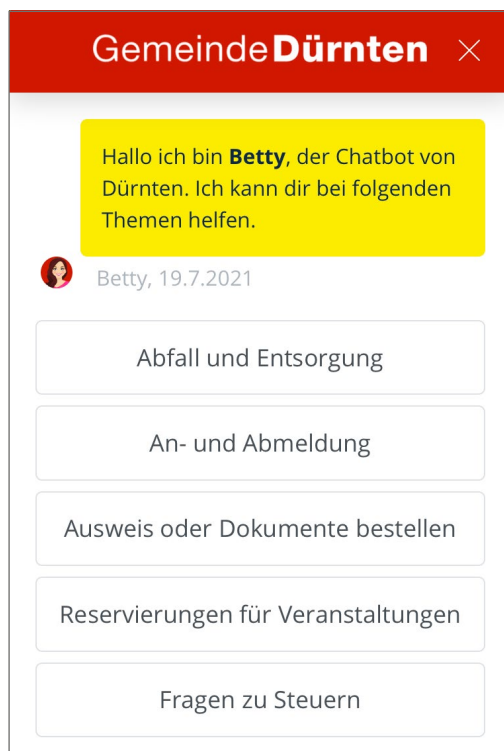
GemeindeDürnten ×

Hallo ich bin **Betty**, der Chatbot von Dürnten. Ich kann dir bei folgenden Themen helfen.

Betty, 19.7.2021

Abfall und Entsorgung

An- und Abmeldung

Ausweis oder Dokumente bestellen

Reservierungen für Veranstaltungen

Fragen zu Steuern